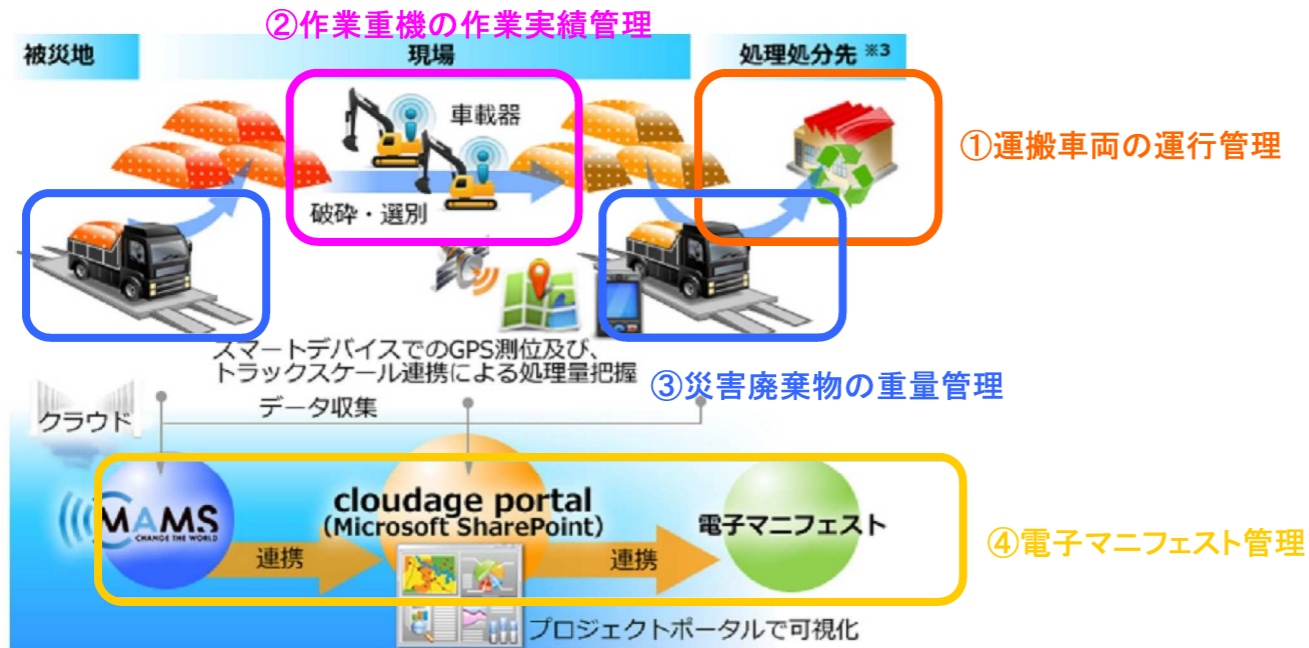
②作業重機の作業実績管理

被災地

現場

処理処分先 ※3

車載器

①運搬車両の運行管理

破砕・選別

スマートデバイスでのGPS測位及び、トラックスケール連携による処理量把握

③災害廃棄物の重量管理

クラウド

データ収集

MAMS
CHANGE THE WORLD

cloudage portal
(Microsoft SharePoint)

電子マニフェスト

④電子マニフェスト管理

連携

連携

プロジェクトポータルで可視化